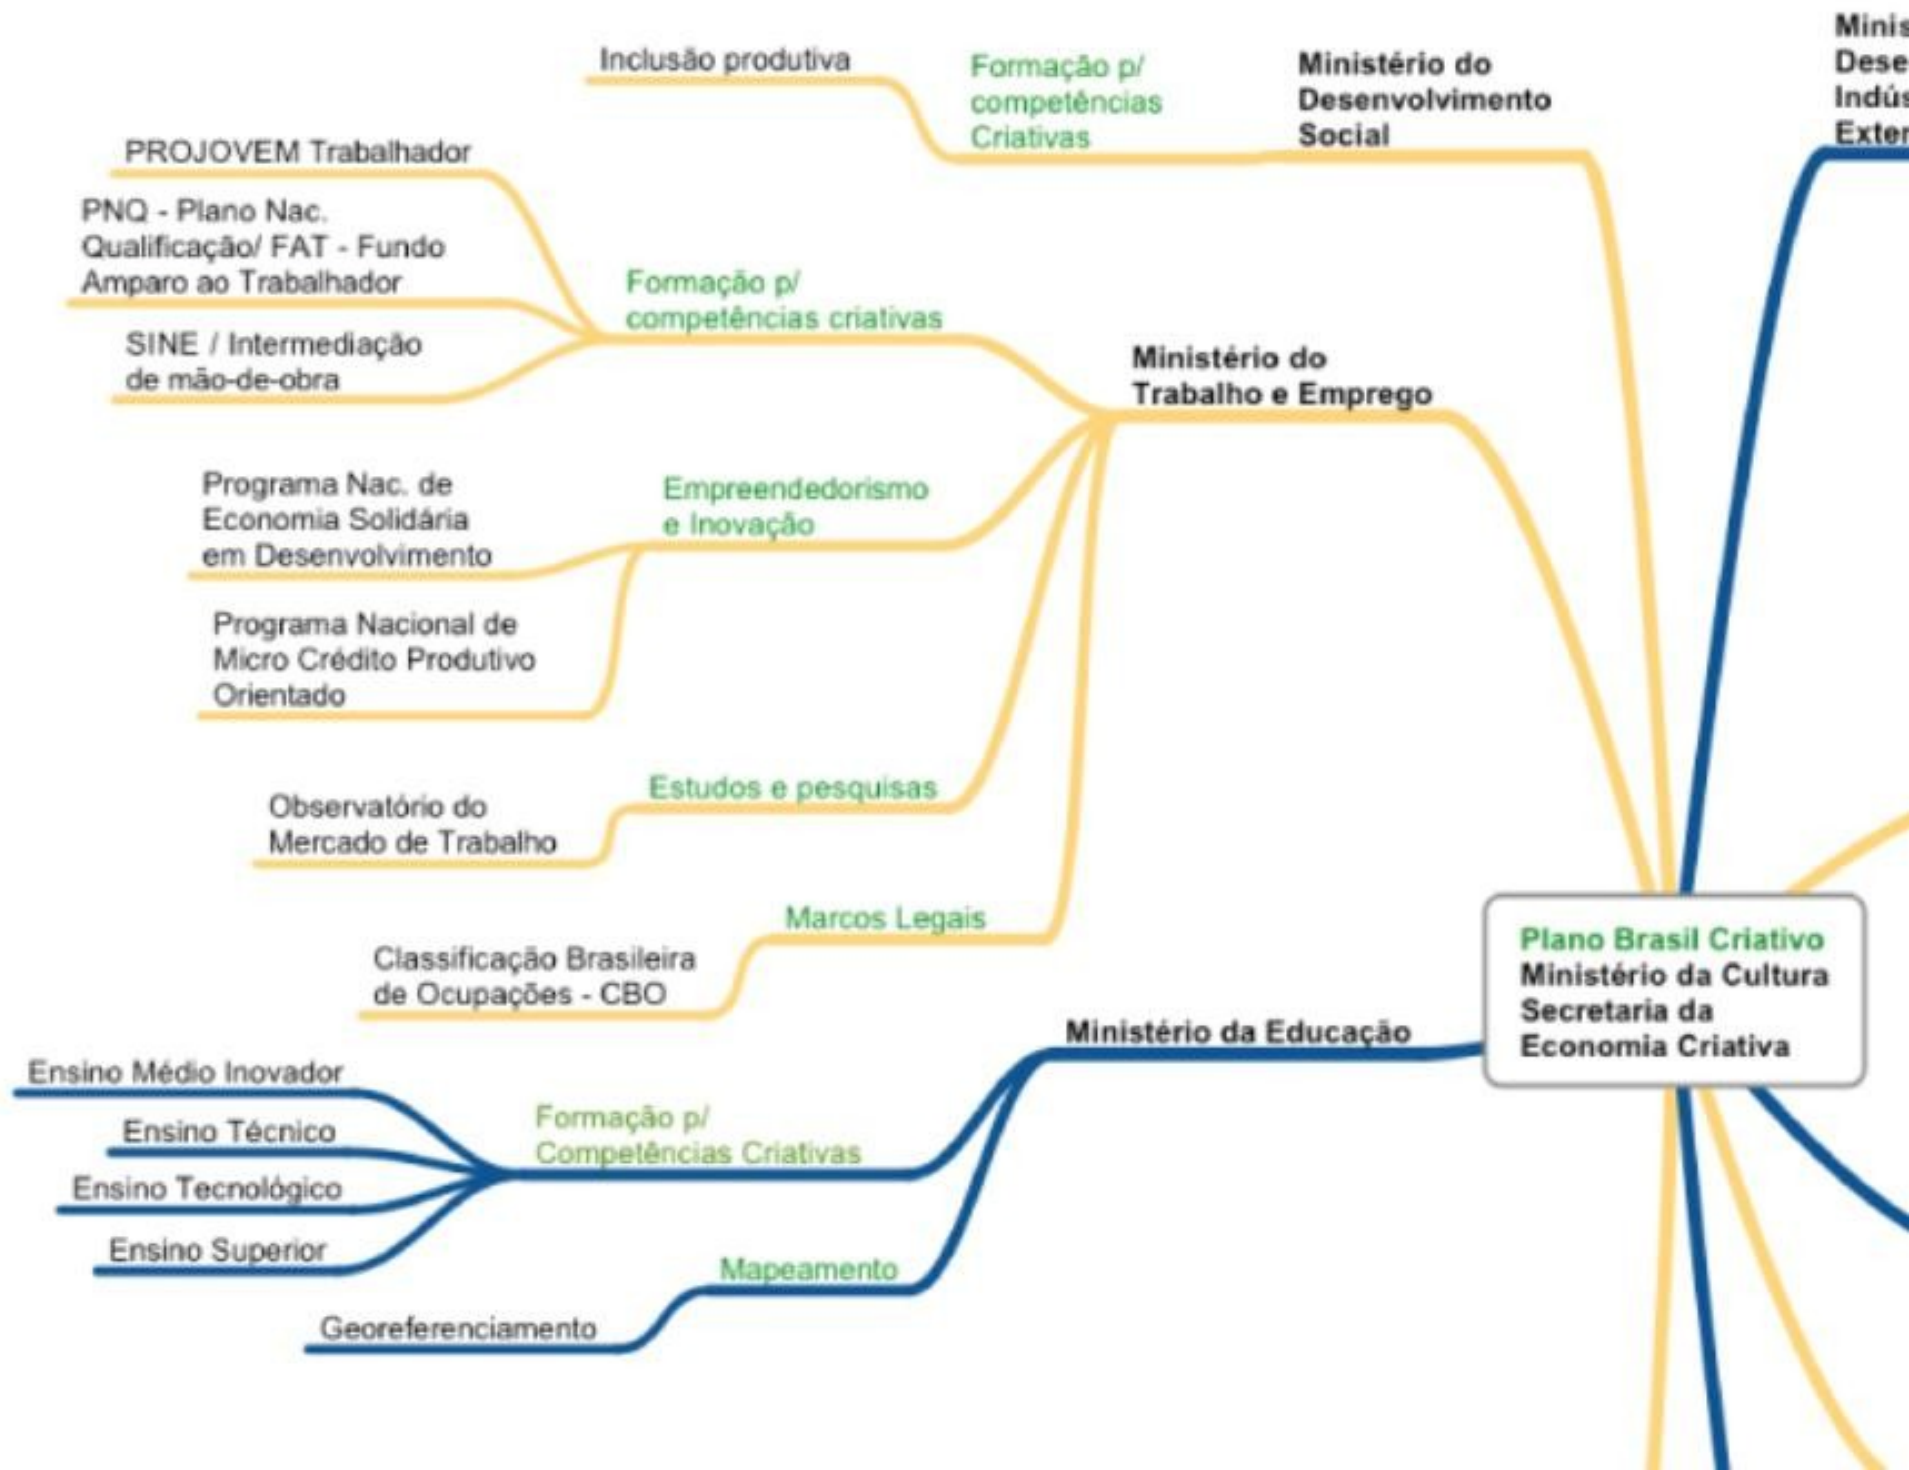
Minis
Dese
Indús
Exter

Ministério do Desenvolvimento Social

Formação p/ competências Criativas

Inclusão produtiva

Ministério do Trabalho e Emprego

Formação p/ competências criativas

PROJOVEM Trabalhador

PNQ - Plano Nac. Qualificação/ FAT - Fundo Amparo ao Trabalhador

SINE / Intermediação de mão-de-obra

Empreendedorismo e Inovação

Programa Nac. de Economia Solidária em Desenvolvimento

Programa Nacional de Micro Crédito Produtivo Orientado

Estudos e pesquisas

Observatório do Mercado de Trabalho

Marcos Legais

Classificação Brasileira de Ocupações - CBO

Plano Brasil Criativo
Ministério da Cultura
Secretaria da Economia Criativa

Ministério da Educação

Formação p/ Competências Criativas

Ensino Médio Inovador

Ensino Técnico

Ensino Tecnológico

Ensino Superior

Mapeamento

Georeferenciamento